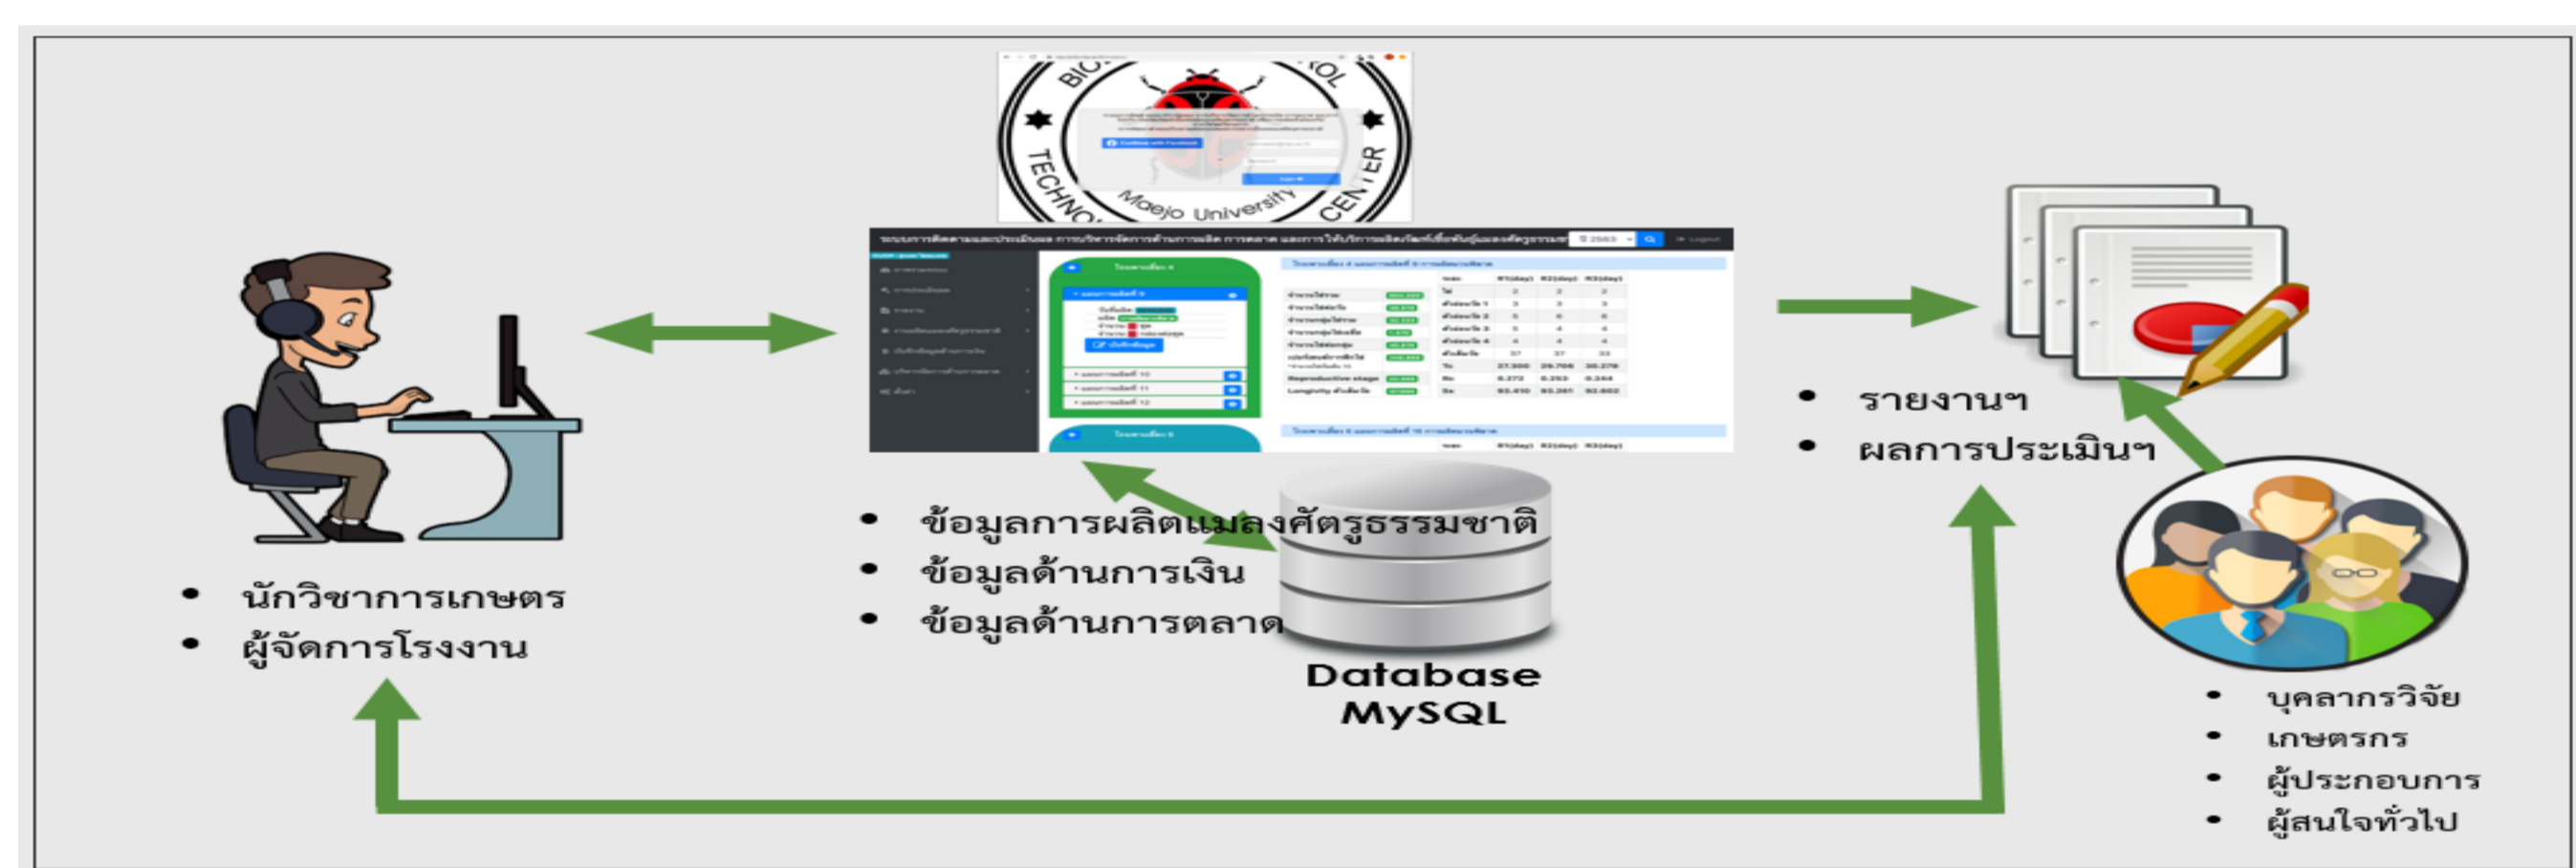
BIO
TECHNO
Maejo University
CENTER

• นักวิชาการเกษตร
• ผู้จัดการโรงงาน

• ข้อมูลการผลิตแมลงศัตรูธรรมชาติ
• ข้อมูลด้านการเงิน
• ข้อมูลด้านการตลาด

Database
MySQL

• รายงานฯ
• ผลการประเมินฯ

• บุคลากรวิจัย
• เกษตรกร
• ผู้ประกอบการ
• ผู้สนใจทั่วไป